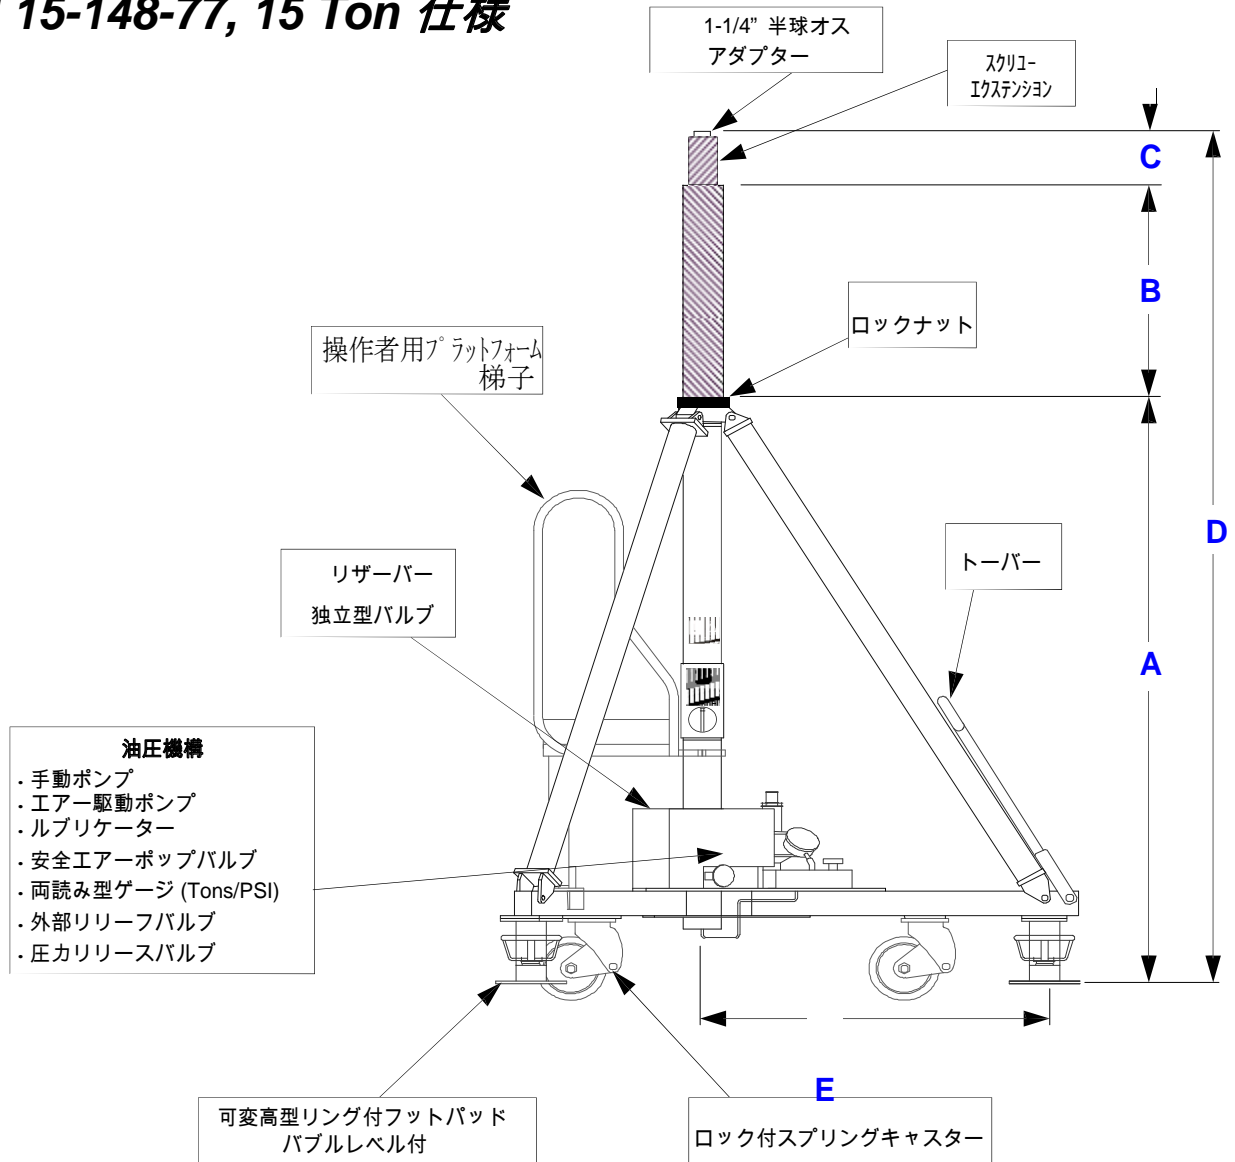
15-148-77, 15 Ton 仕様

1-1/4" 半球オス アダプター

スクリュー エクステンション

C

B

ロックナット

操作者用プラットフォーム 梯子

D

トーバー

リザーバー

独立型バルブ

A

油圧機構
· 手動ポンプ
· エアー駆動ポンプ
· ルブリケーター
· 安全エアーポップバルブ
· 両読み型ゲージ (Tons/PSI)
· 外部リリーフバルブ
· 圧力リリースバルブ

E

可変高型リング付フットパッド バブルレベル付

ロック付スプリングキャスター